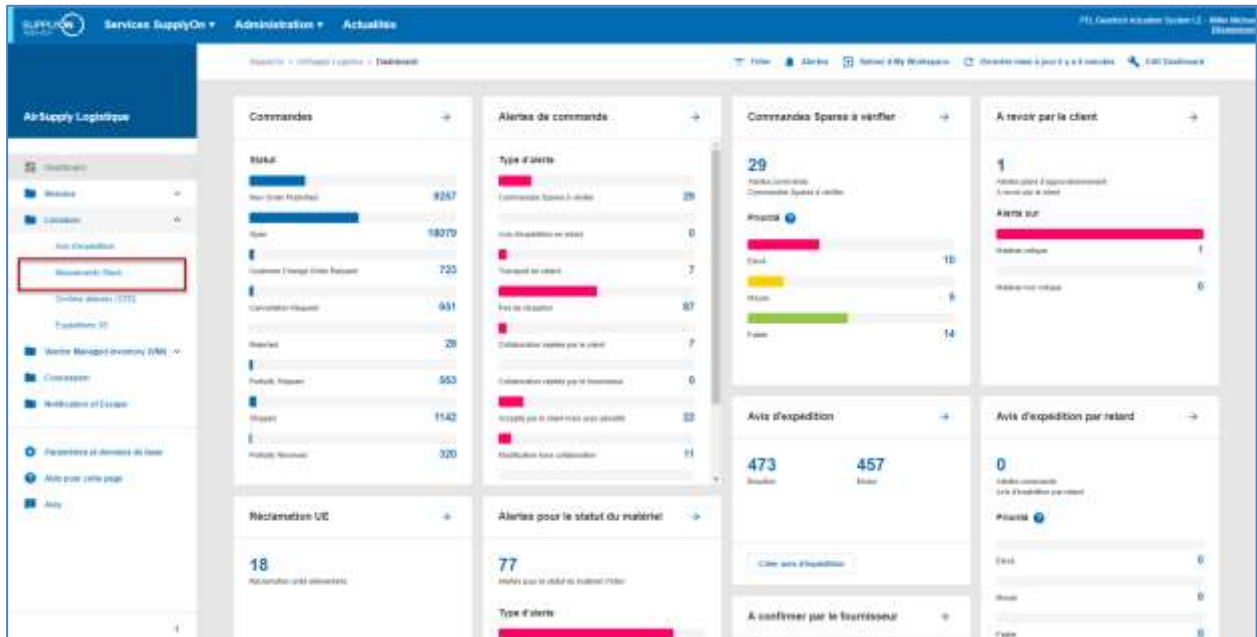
SUPPLYON Services SupplyOn ▾ Administration ▾ Actualités

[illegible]

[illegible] Dashboard

Filter Alertes Retour à My Workspace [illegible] Edit Dashboard

AirSupply Logistique

Dashboard

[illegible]

Livraison

Avis d'expédition

Mouvements Stock

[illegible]

Expéditions 3D

Vendor Managed Inventory (VMI)

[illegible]

Notifications et Escape

Paramètres et données de base

Aide pour cette page

Avis

Commandes →

Statut

New Order Published 8257

Open 18079

Customer Change Order Request 723

Cancellation Request 651

Rejected 28

Partially Shipped 553

Shipped 1142

Partially Received 320

Alertes de commande →

Type d'alerte

Commandes Spares à vérifier 29

Avis d'expédition en retard 0

Transport en retard 7

Pas de réception 87

Collaboration rejetée par le client 7

Collaboration rejetée par le fournisseur 0

Accepté par le client mais pas planifié 22

Modification hors collaboration 11

Commandes Spares à vérifier →

29

Alertes commande Commandes Spares à vérifier

Priorité

Élevé 10

Moyen 5

Faible 14

A revoir par le client →

1

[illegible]

Alerte sur

Matériel critique 1

Matériel non critique 0

Réclamation UE →

18

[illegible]

Alertes pour le statut du matériel →

77

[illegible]

Type d'alerte

Avis d'expédition →

473 Brouillon

457 Envoi

Créer avis d'expédition

A confirmer par le fournisseur →

Avis d'expédition par retard →

0

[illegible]

Priorité

Élevé 0

Moyen 0

Faible 0